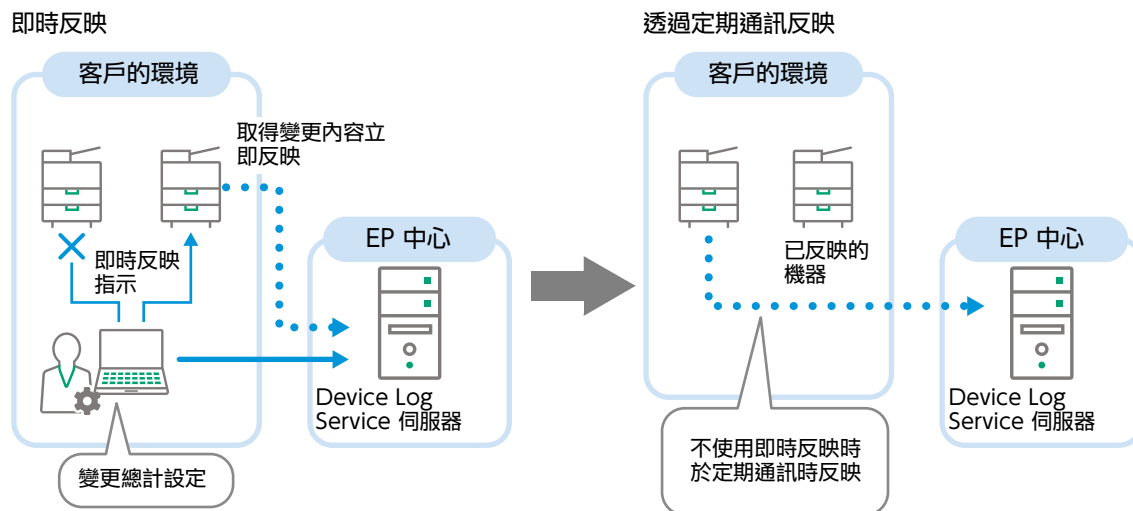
即時反映

客戶的環境

取得變更內容立即反映

即時反映指示

EP 中心

Device Log Service 伺服器

變更總計設定

透過定期通訊反映

客戶的環境

已反映的機器

EP 中心

Device Log Service 伺服器

不使用即時反映時於定期通訊時反映